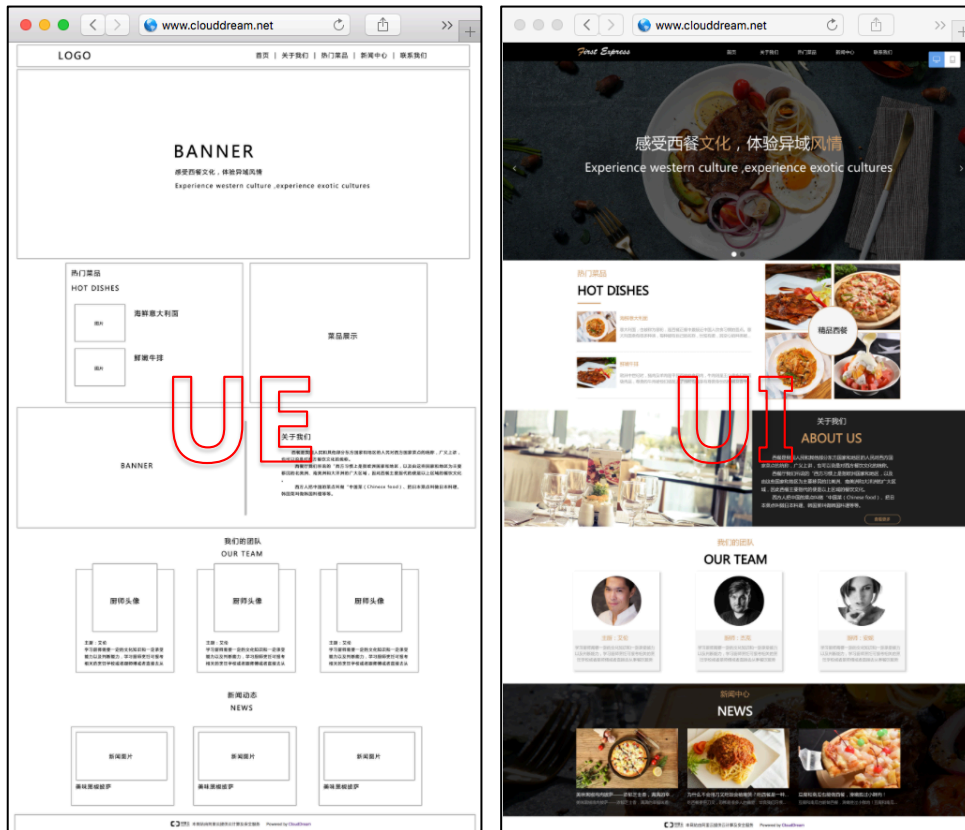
www.clouddream.net

LOGO

首页 | 关于我们 | 热门菜品 | 新闻中心 | 联系我们

BANNER

感受西餐文化，体验异域风情

Experience western culture ,experience exotic cultures

热门菜品

HOT DISHES

图片

海鲜意大利面

图片

鲜嫩牛排

菜品展示

UE

BANNER

关于我们

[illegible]

我们的团队

OUR TEAM

厨师头像

厨师头像

厨师头像

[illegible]

新闻动态

NEWS

新闻图片

新闻图片

新闻图片

美味黑椒披萨

美味黑椒披萨

美味黑椒披萨

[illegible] Powered by CloudDream

www.clouddream.net

First Express

首页 关于我们 热门菜品 新闻中心 联系我们

感受西餐文化，体验异域风情

Experience western culture ,experience exotic cultures

热门菜品

HOT DISHES

精品西餐

UI

关于我们

ABOUT US

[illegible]

我们的团队

OUR TEAM

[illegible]

新闻中心

NEWS

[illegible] Powered by CloudDream